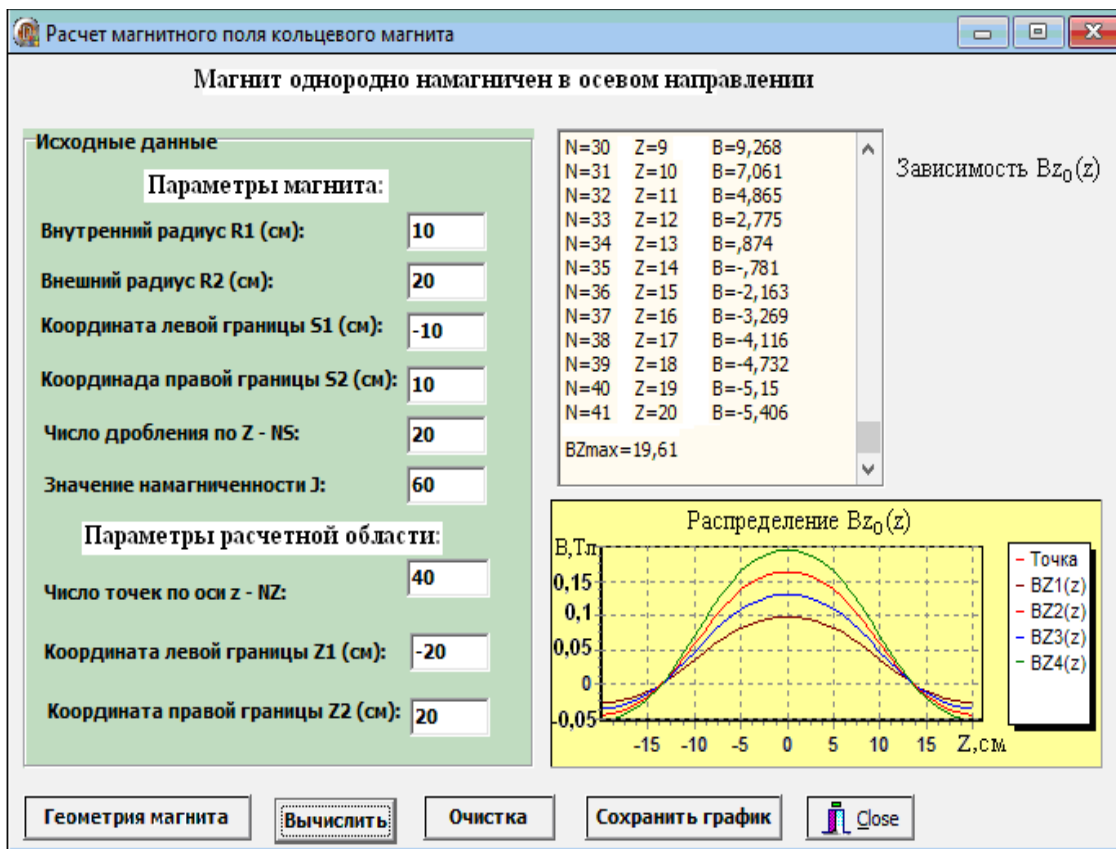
Расчет магнитного поля кольцевого магнита

Магнит однородно намагничен в осевом направлении

Исходные данные

Параметры магнита:

Внутренний радиус R1 (см): 10

Внешний радиус R2 (см): 20

Координата левой границы S1 (см): -10

Координада правой границы S2 (см): 10

Число дробления по Z - NS: 20

Значение намагниченности J: 60

Параметры расчетной области:

Число точек по оси z - NZ: 40

Координата левой границы Z1 (см): -20

Координата правой границы Z2 (см): 20

| | | |
|---|---|---|
| N=30 | Z=9 | B=9,268 |
| N=31 | Z=10 | B=7,061 |
| N=32 | Z=11 | B=4,865 |
| N=33 | Z=12 | B=2,775 |
| N=34 | Z=13 | B=,874 |
| N=35 | Z=14 | B=-,781 |
| N=36 | Z=15 | B=-2,163 |
| N=37 | Z=16 | B=-3,269 |
| N=38 | Z=17 | B=-4,116 |
| N=39 | Z=18 | B=-4,732 |
| N=40 | Z=19 | B=-5,15 |
| N=41 | Z=20 | B=-5,406 |

BZmax=19,61

Зависимость $Bz_0(z)$

Распределение $Bz_0(z)$

B,Тл
0,15
0,1
0,05
0
-0,05
-15 -10 -5 0 5 10 15 Z,см

- Точка
- BZ1(z)
- BZ2(z)
- BZ3(z)
- BZ4(z)

Геометрия магнита
Вычислить
Очистка
Сохранить график
Close